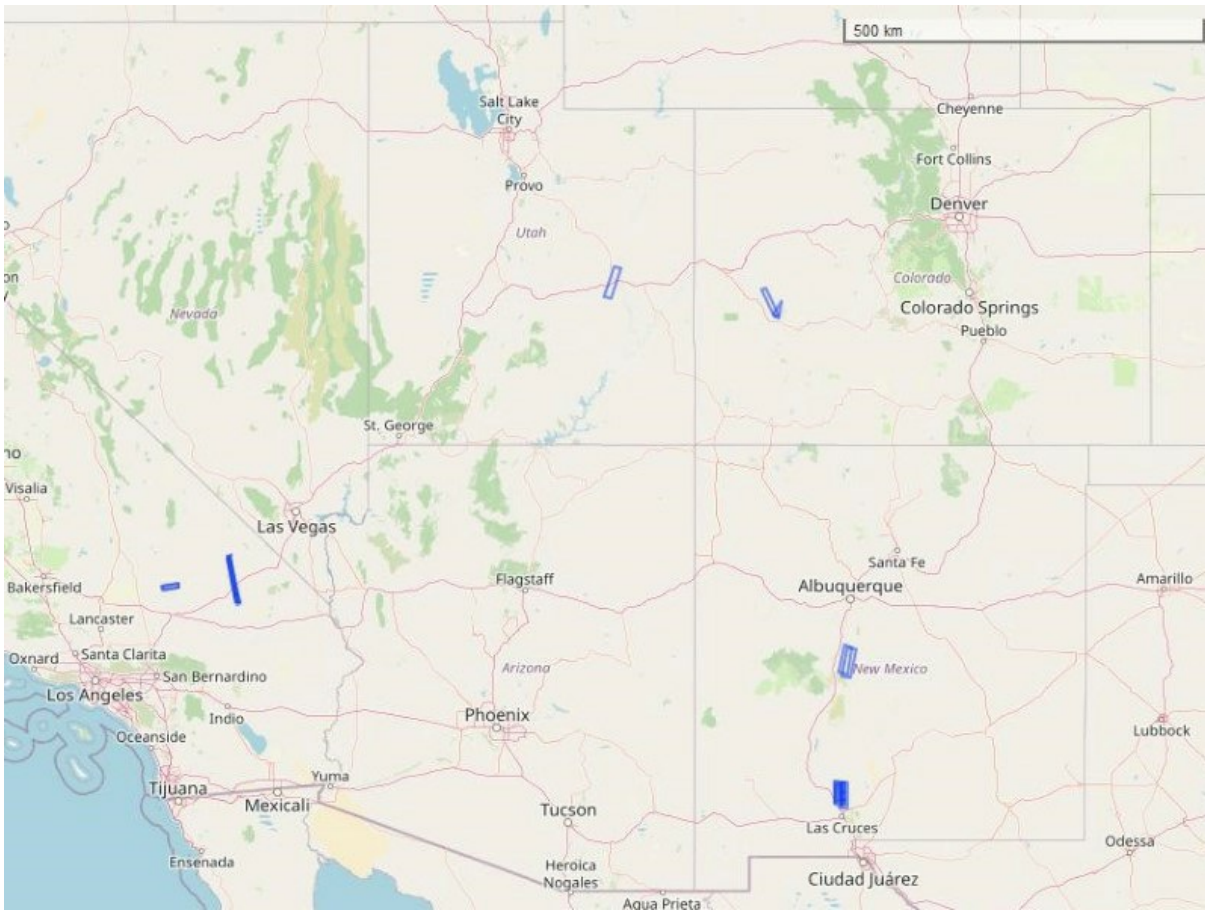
500 km

Salt Lake City

Cheyenne

Fort Collins

Denver

Provo

Utah

Colorado

Colorado Springs

Pueblo

Nevada

St. George

Visalia

Las Vegas

Santa Fe

Bakersfield

Flagstaff

Albuquerque

Amarillo

Lancaster

Oxnard

Santa Clarita

San Bernardino

Arizona

New Mexico

Los Angeles

Indio

Phoenix

Lubbock

Oceanside

Yuma

Tijuana

Mexicali

Tucson

Las Cruces

Odessa

Ensenada

Heroica Nogales

Ciudad Juárez

Agua Prieta